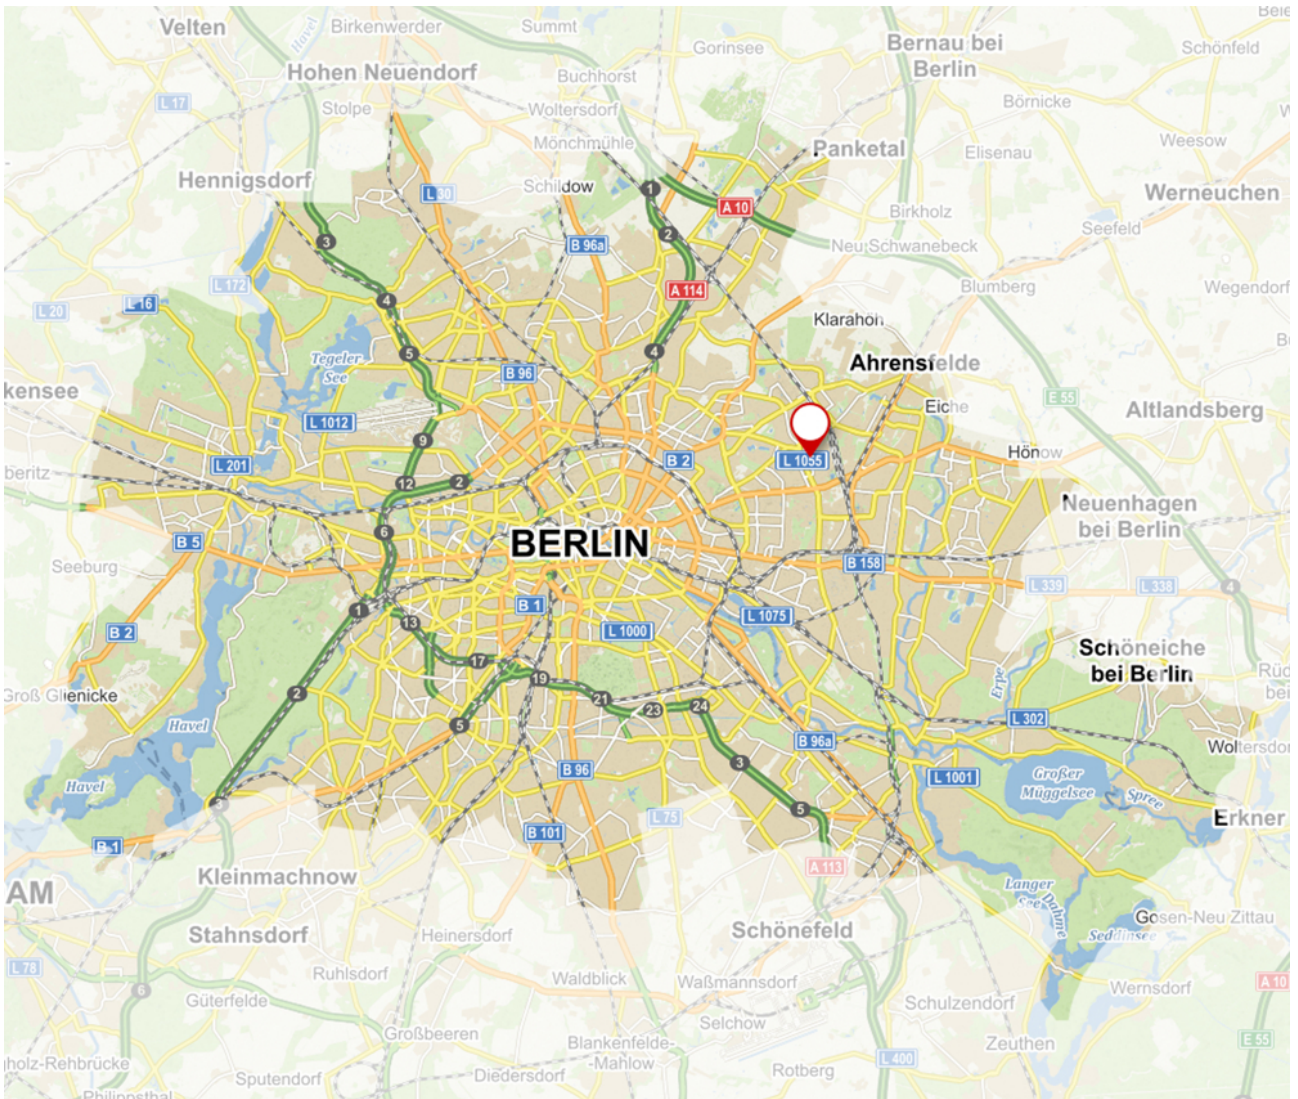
Velten
Birkenwerder
Summt
Gorinsee
Bernau bei Berlin
Schönfeld
Hohen Neuendorf
Buchhorst
L 17
Stolpe
Woltersdorf
Börnicke
Mönchmühle
Panketal
Elisenau
Weesow
Hennigsdorf
Schildow
A 10
Werneuchen
L 30
Birkholz
Seefeld
B 96a
Neu Schwanebeck
A 114
L 172
Blumberg
Wegendorf
L 20
L 16
Klarahoh
Tegeler See
Ahrensfelde
kensee
B 96
Eiche
E 55
Altlandsberg
L 1012
L 1055
Hönow
L 201
B 2
beritz
Neuenhagen bei Berlin
B 5
BERLIN
Seeburg
B 158
L 339
L 338
B 1
L 1075
B 2
L 1000
Schöneiche bei Berlin
Groß Glienicke
Erpe
L 302
Havel
B 96a
Woltersdor
Havel
B 96
L 1001
Großer Müggelsee
Spree
L 75
B 101
Erkner
B 1
A 113
AM
Kleinmachnow
Langer See
Dahme
Gosen-Neu Zittau
Stahnsdorf
Heinersdorf
Schönefeld
Seddinsee
L 78
Ruhlsdorf
Waldblick
Waßmannsdorf
Güterfelde
Schulzendorf
Wernsdorf
A 10
Selchow
Großbeeren
Blankenfelde-Mahlow
L 400
Zeuthen
E 55
holz-Rehbrücke
Sputendorf
Diedersdorf
Rotberg
Philippsthal